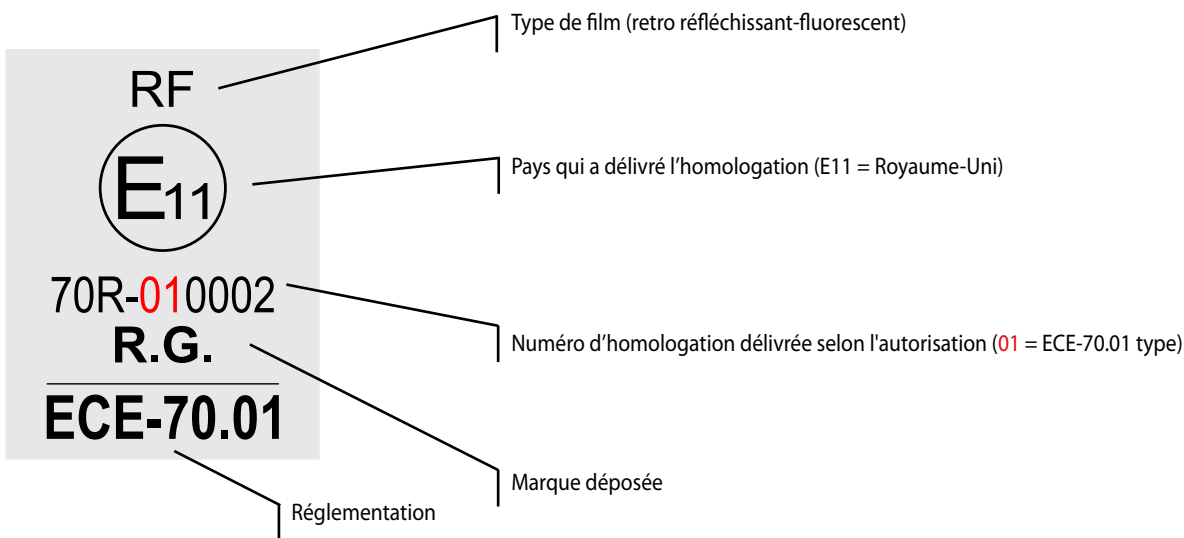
RF

E11

70R-010002

R.G.

ECE-70.01

Type de film (retro réfléchissant-fluorescent)

Pays qui a délivré l’homologation (E11 = Royaume-Uni)

Numéro d’homologation délivrée selon l'autorisation (01 = ECE-70.01 type)

Marque déposée

Réglementation